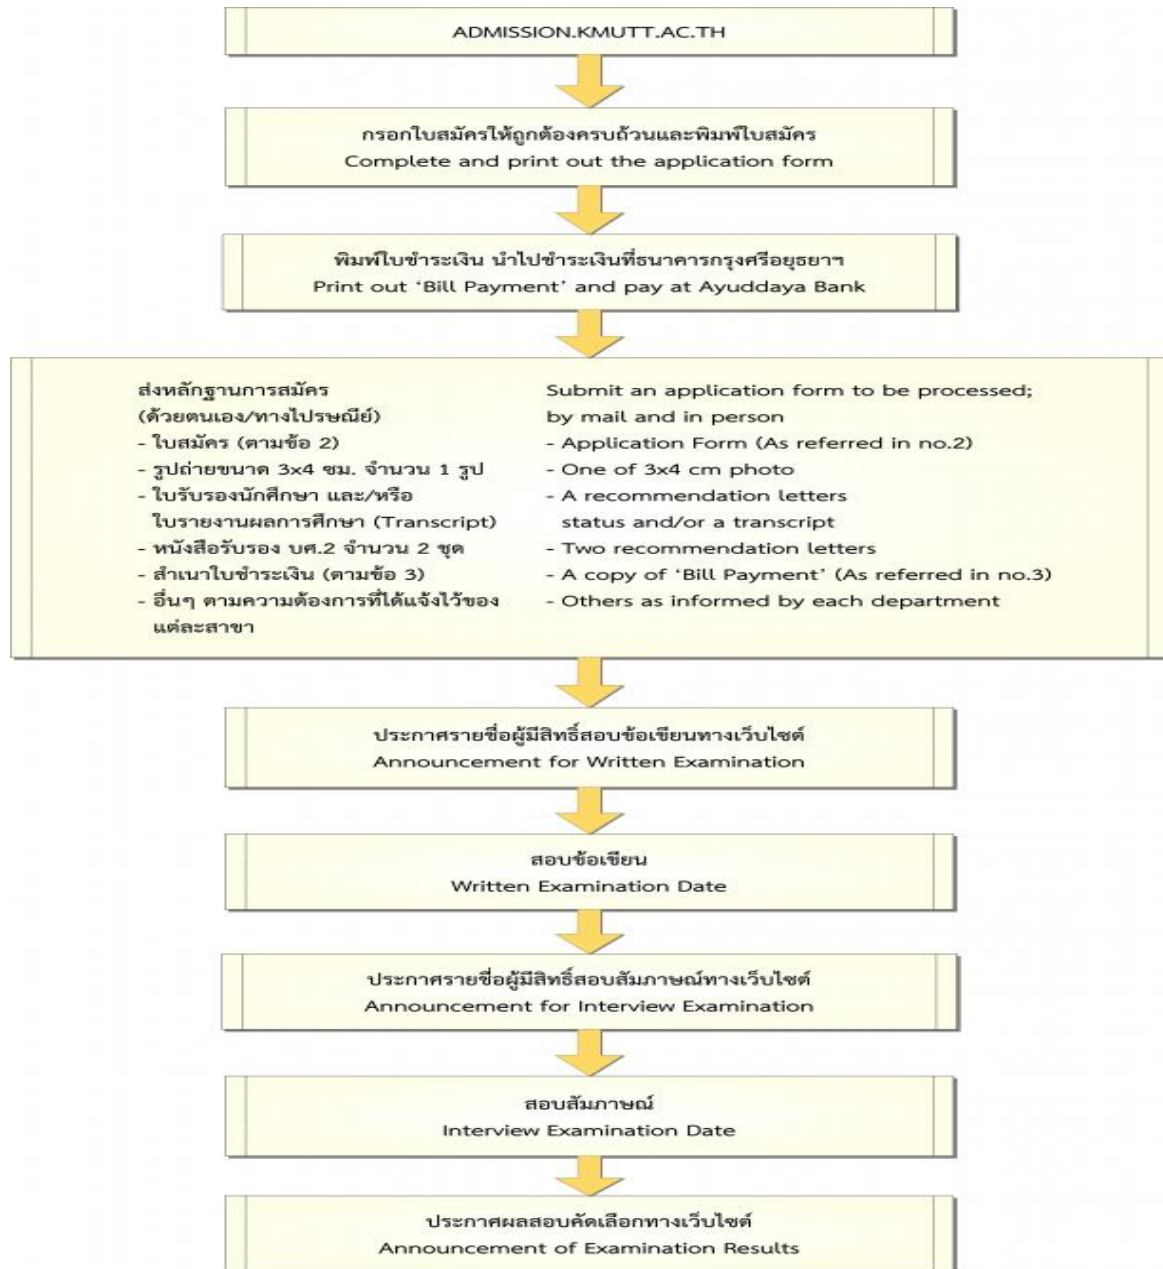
ADMISSION.KMUTT.AC.TH

กรอกใบสมัครให้ถูกต้องครบถ้วนและพิมพ์ใบสมัคร
Complete and print out the application form

พิมพ์ใบชำระเงิน นำไปชำระเงินที่ธนาคารกรุงศรีอยุธยาฯ
Print out 'Bill Payment' and pay at Ayuddaya Bank

ส่งหลักฐานการสมัคร
(ด้วยตนเอง/ทางไปรษณีย์)
- ใบสมัคร (ตามข้อ 2)
- รูปถ่ายขนาด 3x4 ซม. จำนวน 1 รูป
- ใบรับรองนักศึกษา และ/หรือ ใบรายงานผลการศึกษา (Transcript)
- หนังสือรับรอง บศ.2 จำนวน 2 ชุด
- สำเนาใบชำระเงิน (ตามข้อ 3)
- อื่นๆ ตามความต้องการที่ได้แจ้งไว้ของแต่ละสาขา

Submit an application form to be processed; by mail and in person
- Application Form (As referred in no.2)
- One of 3x4 cm photo
- A recommendation letters status and/or a transcript
- Two recommendation letters
- A copy of 'Bill Payment' (As referred in no.3)
- Others as informed by each department

ประกาศรายชื่อผู้มีสิทธิ์สอบข้อเขียนทางเว็บไซต์
Announcement for Written Examination

สอบข้อเขียน
Written Examination Date

ประกาศรายชื่อผู้มีสิทธิ์สอบสัมภาษณ์ทางเว็บไซต์
Announcement for Interview Examination

สอบสัมภาษณ์
Interview Examination Date

ประกาศผลสอบคัดเลือกทางเว็บไซต์
Announcement of Examination Results